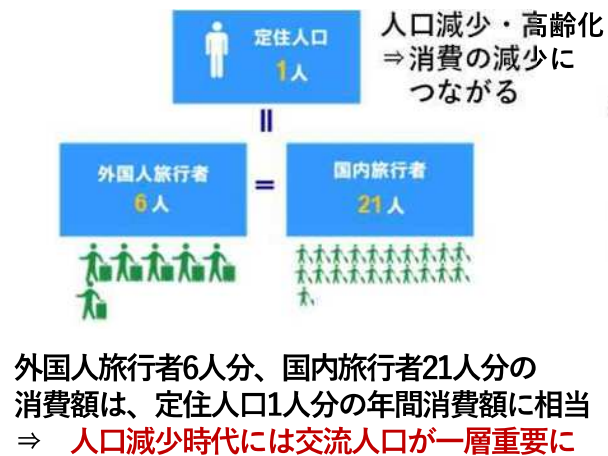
定住人口
1人

人口減少・高齢化
⇒消費の減少に
つながる

||

外国人旅行者
6人

=

国内旅行者
21人

外国人旅行者6人分、国内旅行者21人分の消費額は、定住人口1人分の年間消費額に相当
⇒　人口減少時代には交流人口が一層重要に